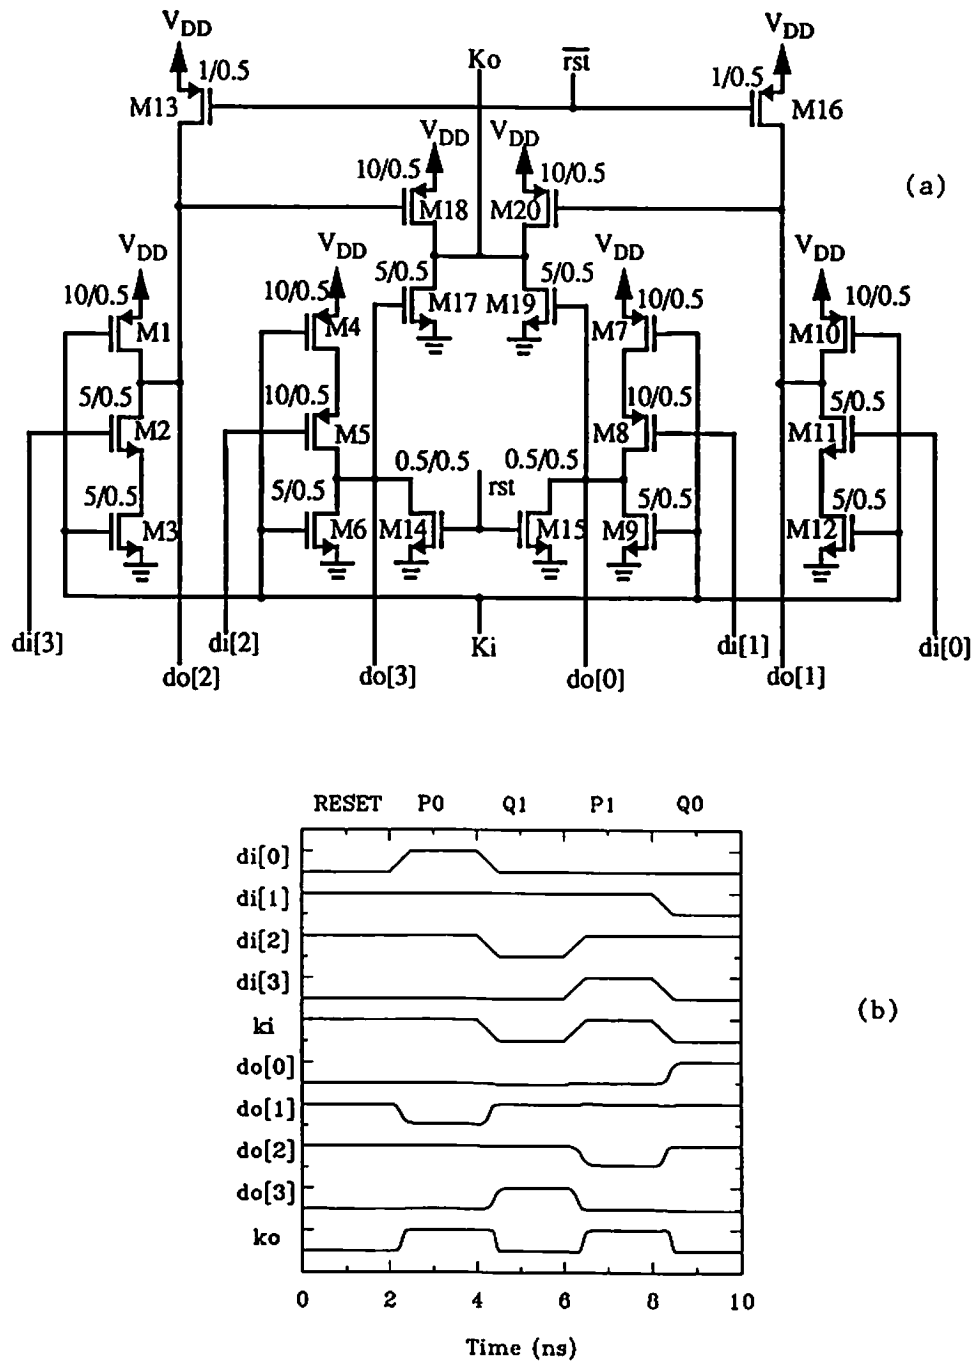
$V_{DD}$
1/0.5
M13
Ko
$\overline{rst}$
$V_{DD}$
1/0.5
M16
$V_{DD}$
$V_{DD}$
10/0.5
10/0.5
M18
M20
(a)
$V_{DD}$
$V_{DD}$
5/0.5
5/0.5
$V_{DD}$
$V_{DD}$
M17
M19
10/0.5
10/0.5
10/0.5
10/0.5
M1
M4
M7
M10
5/0.5
10/0.5
10/0.5
5/0.5
M2
M5
M8
M11
0.5/0.5
0.5/0.5
rst
5/0.5
5/0.5
5/0.5
5/0.5
M3
M6
M14
M15
M9
M12
di[3]
di[2]
Ki
di[1]
di[0]
do[2]
do[3]
do[0]
do[1]

RESET P0 Q1 P1 Q0
di[0]
di[1]
di[2]
di[3]
(b)
ki
do[0]
do[1]
do[2]
do[3]
ko
0 2 4 6 8 10
Time (ns)